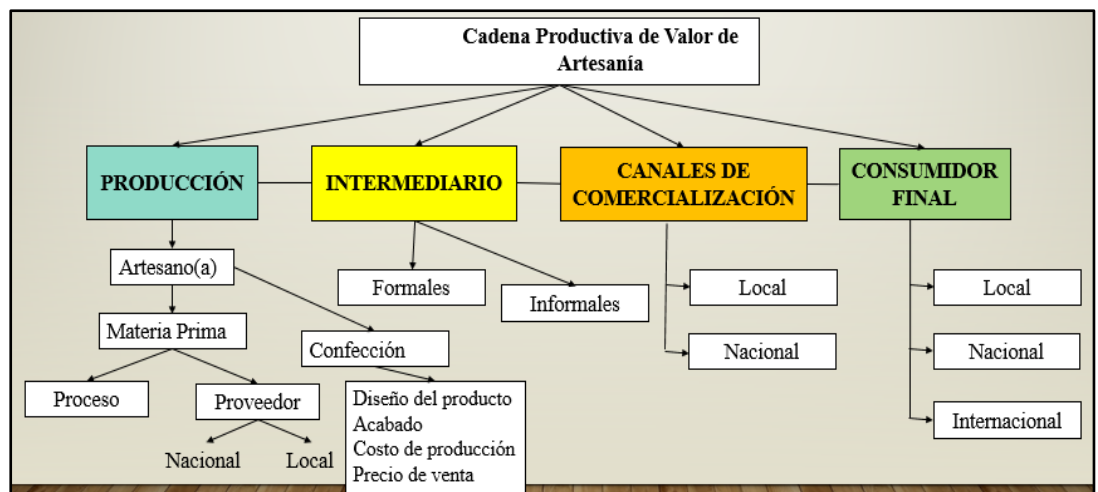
Cadena Productiva de Valor de Artesanía

PRODUCCIÓN

INTERMEDIARIO

CANALES DE COMERCIALIZACIÓN

CONSUMIDOR FINAL

Artesano(a)

Materia Prima

Confección

Proceso

Proveedor

Nacional

Local

Diseño del producto
Acabado
Costo de producción
Precio de venta

Formales

Informales

Local

Nacional

Local

Nacional

Internacional